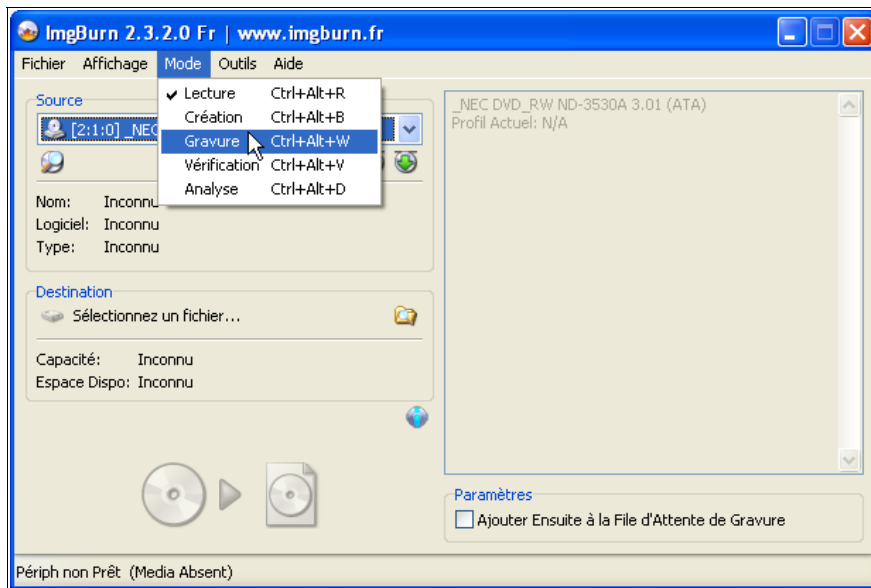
ImgBurn 2.3.2.0 Fr | www.imgburn.fr

Fichier Affichage Mode Outils Aide

Lecture Ctrl+Alt+R
Création Ctrl+Alt+B
Gravure Ctrl+Alt+W
Vérification Ctrl+Alt+V
Analyse Ctrl+Alt+D

Source
[2:1:0] _NEC

Nom: Inconnu
Logiciel: Inconnu
Type: Inconnu

Destination
Sélectionnez un fichier...

Capacité: Inconnu
Espace Dispo: Inconnu

_NEC DVD_RW ND-3530A 3.01 (ATA)
Profil Actuel: N/A

Paramètres
Ajouter Ensuite à la File d'Attente de Gravure

Périph non Prêt (Media Absent)